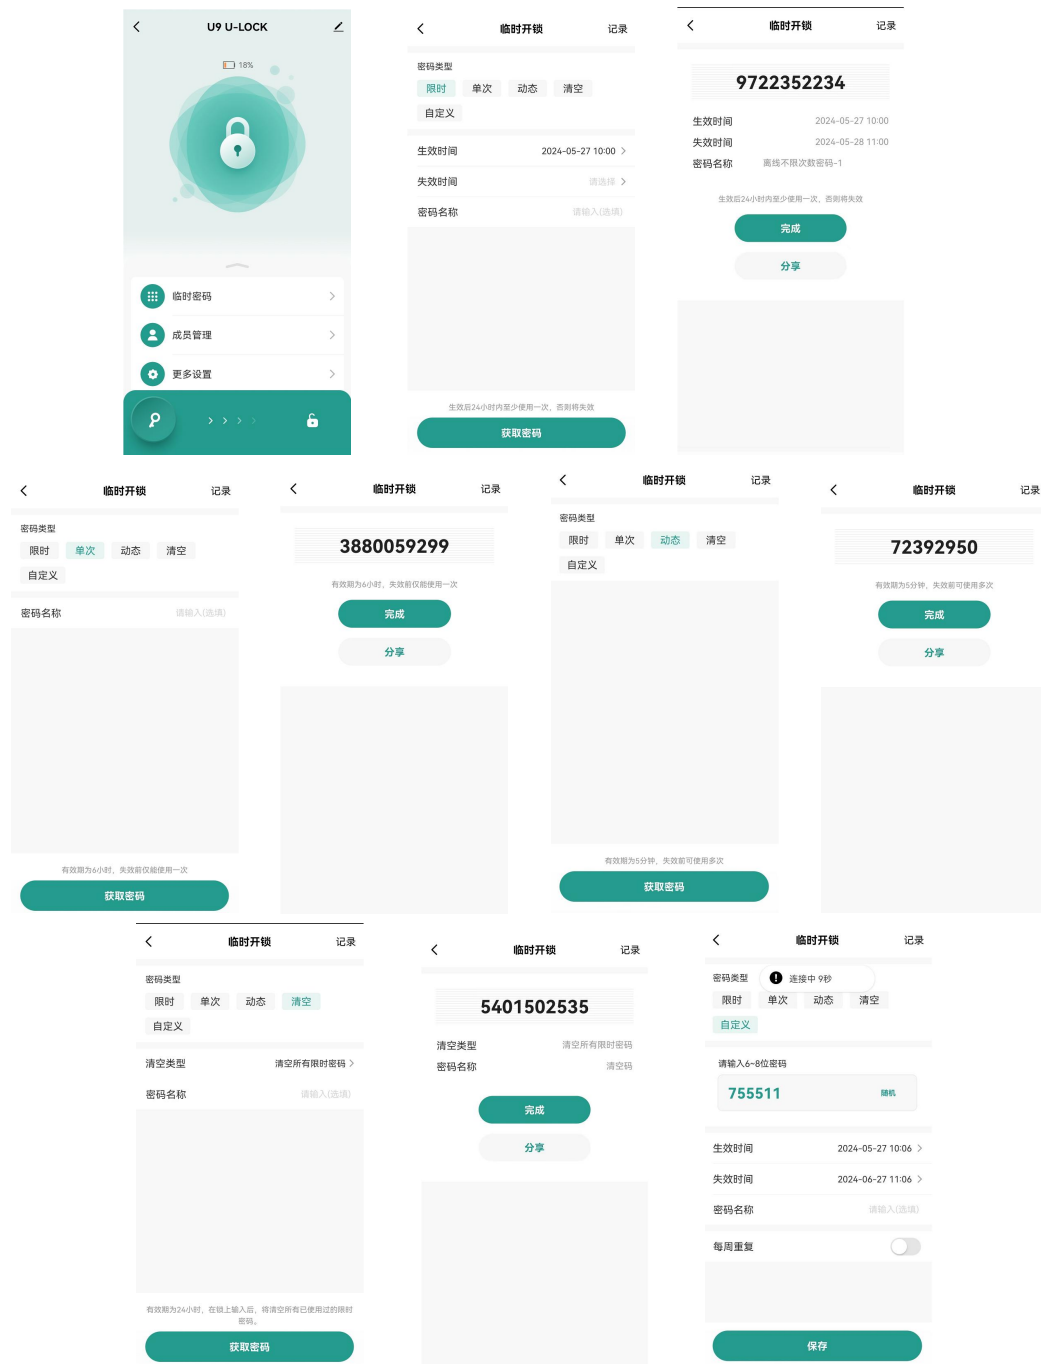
U9 U-LOCK

18%

临时密码

成员管理

更多设置

临时开锁 记录

密码类型

限时 单次 动态 清空

自定义

生效时间 2024-05-27 10:00

失效时间 请选择

密码名称 请输入(选填)

生效后24小时内至少使用一次，否则将失效

获取密码

临时开锁 记录

9722352234

生效时间 2024-05-27 10:00

失效时间 2024-05-28 11:00

密码名称 离线不限次数密码-1

生效后24小时内至少使用一次，否则将失效

完成

分享

临时开锁 记录

密码类型

限时 单次 动态 清空

自定义

密码名称 请输入(选填)

有效期为6小时，失效前仅能使用一次

获取密码

临时开锁 记录

3880059299

有效期为6小时，失效前仅能使用一次

完成

分享

临时开锁 记录

密码类型

限时 单次 动态 清空

自定义

有效期为5分钟，失效前可使用多次

获取密码

临时开锁 记录

72392950

有效期为5分钟，失效前可使用多次

完成

分享

临时开锁 记录

密码类型

限时 单次 动态 清空

自定义

清空类型 清空所有限时密码

密码名称 请输入(选填)

有效期为24小时，在锁上输入后，将清空所有已使用过的限时密码。

获取密码

临时开锁 记录

5401502535

清空类型 清空所有限时密码

密码名称 清空码

完成

分享

临时开锁 记录

密码类型 连接中 9秒

限时 单次 动态 清空

自定义

请输入6~8位密码

755511 随机

生效时间 2024-05-27 10:06

失效时间 2024-06-27 11:06

密码名称 请输入(选填)

每周重复

保存